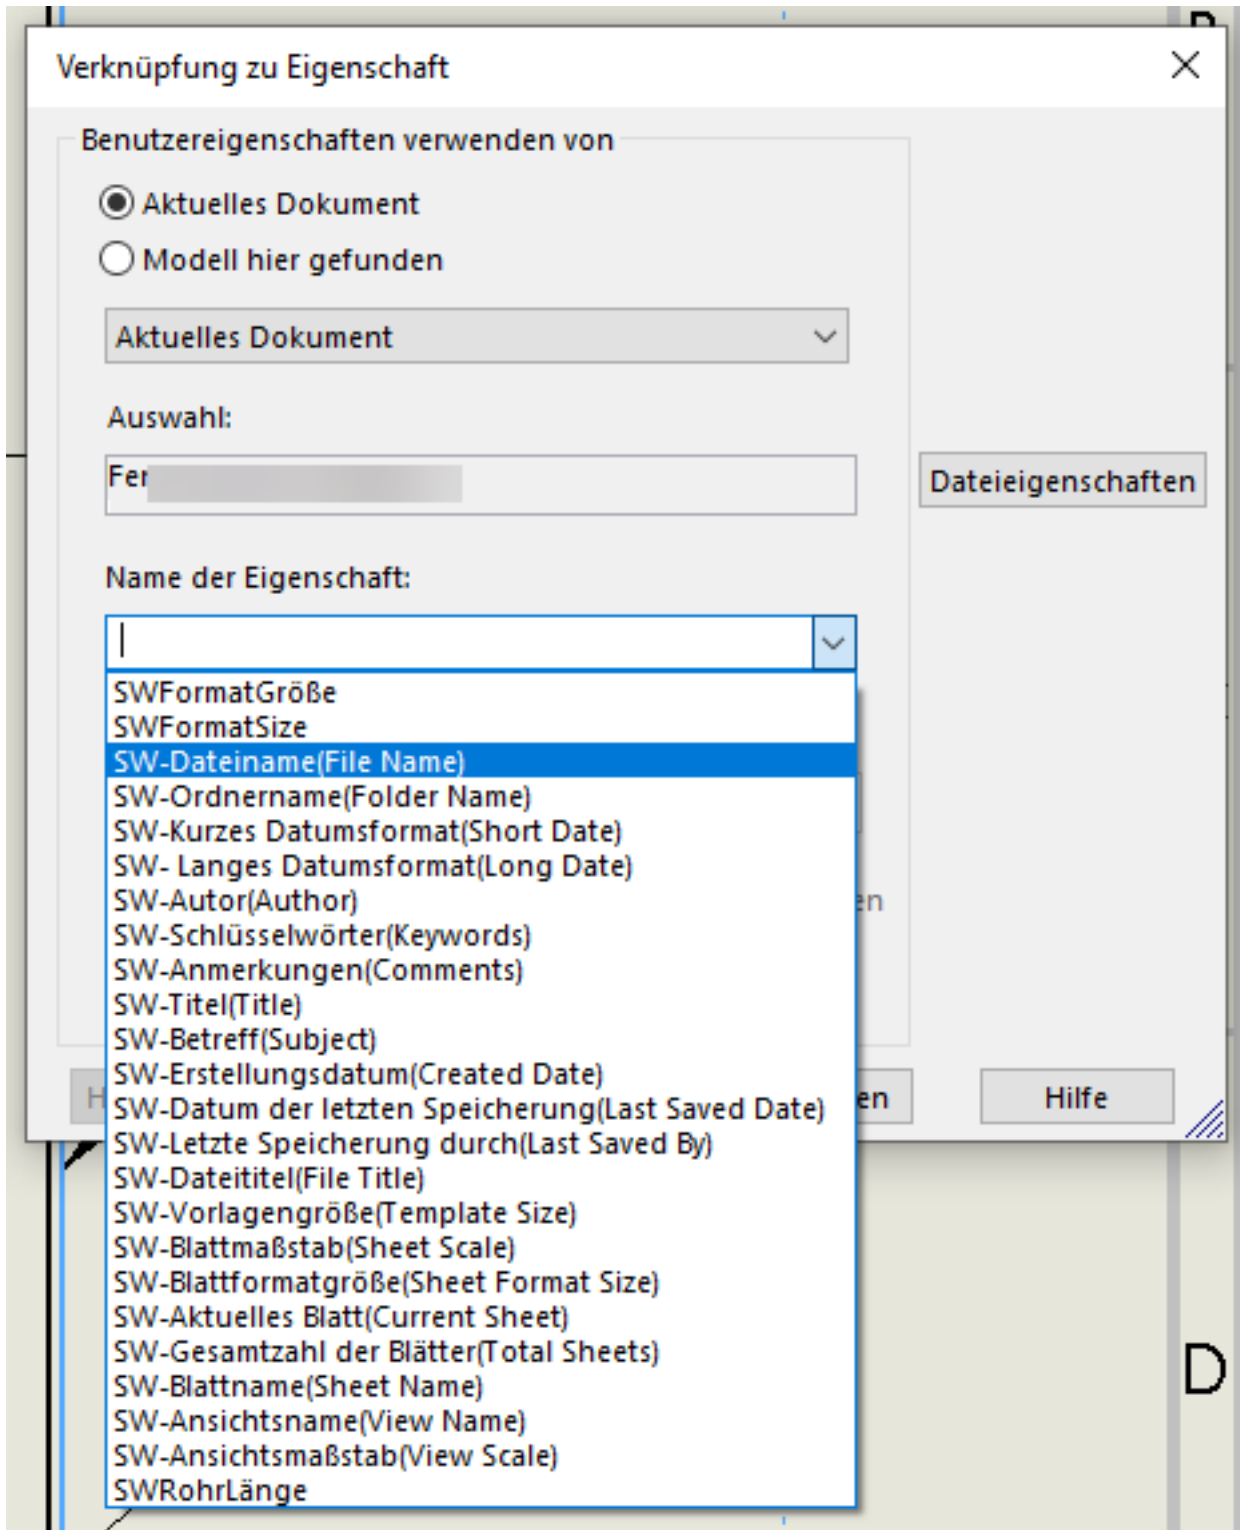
Verknüpfung zu Eigenschaft

Benutzereigenschaften verwenden von

Aktuelles Dokument

Modell hier gefunden

Aktuelles Dokument

Auswahl:

Fe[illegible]

Dateieigenschaften

Name der Eigenschaft:

SWFormatGröße
SWFormatSize
SW-Dateiname(File Name)
SW-Ordnername(Folder Name)
SW-Kurzes Datumsformat(Short Date)
SW- Langes Datumsformat(Long Date)
SW-Autor(Author)
SW-Schlüsselwörter(Keywords)
SW-Anmerkungen(Comments)
SW-Titel(Title)
SW-Betreff(Subject)
SW-Erstellungsdatum(Created Date)
SW-Datum der letzten Speicherung(Last Saved Date)
SW-Letzte Speicherung durch(Last Saved By)
SW-Dateititel(File Title)
SW-Vorlagengröße(Template Size)
SW-Blattmaßstab(Sheet Scale)
SW-Blattformatgröße(Sheet Format Size)
SW-Aktuelles Blatt(Current Sheet)
SW-Gesamtzahl der Blätter(Total Sheets)
SW-Blattname(Sheet Name)
SW-Ansichtsname(View Name)
SW-Ansichtsmaßstab(View Scale)
SWRohrLänge

en

H

en

Hilfe

D